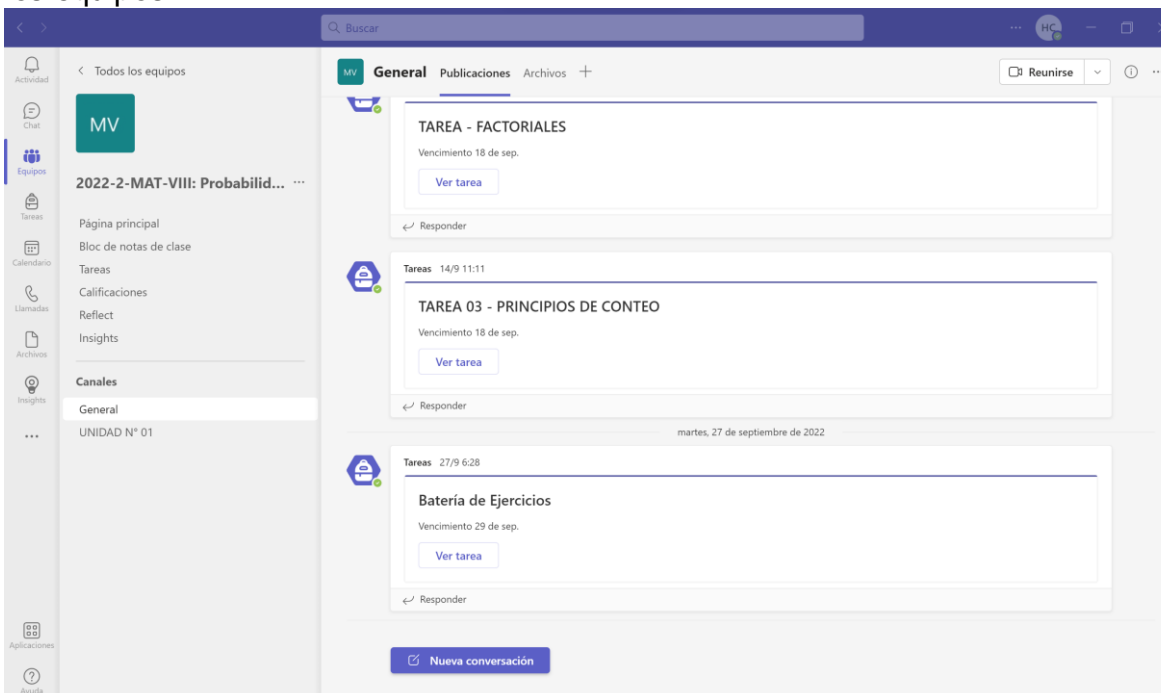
Buscar

HC

Actividad
Chat
Equipos
Tareas
Calendario
Llamadas
Archivos
Insights
...
Aplicaciones
Ayuda

< Todos los equipos

MV

2022-2-MAT-VIII: Probabilid... ···

Página principal
Bloc de notas de clase
Tareas
Calificaciones
Reflect
Insights

Canales
General
UNIDAD N° 01

MV General Publicaciones Archivos +

Reunirse

TAREA - FACTORIALES
Vencimiento 18 de sep.
Ver tarea
Responder

Tareas 14/9 11:11
TAREA 03 - PRINCIPIOS DE CONTEO
Vencimiento 18 de sep.
Ver tarea
Responder

martes, 27 de septiembre de 2022

Tareas 27/9 6:28
Batería de Ejercicios
Vencimiento 29 de sep.
Ver tarea
Responder

Nueva conversación